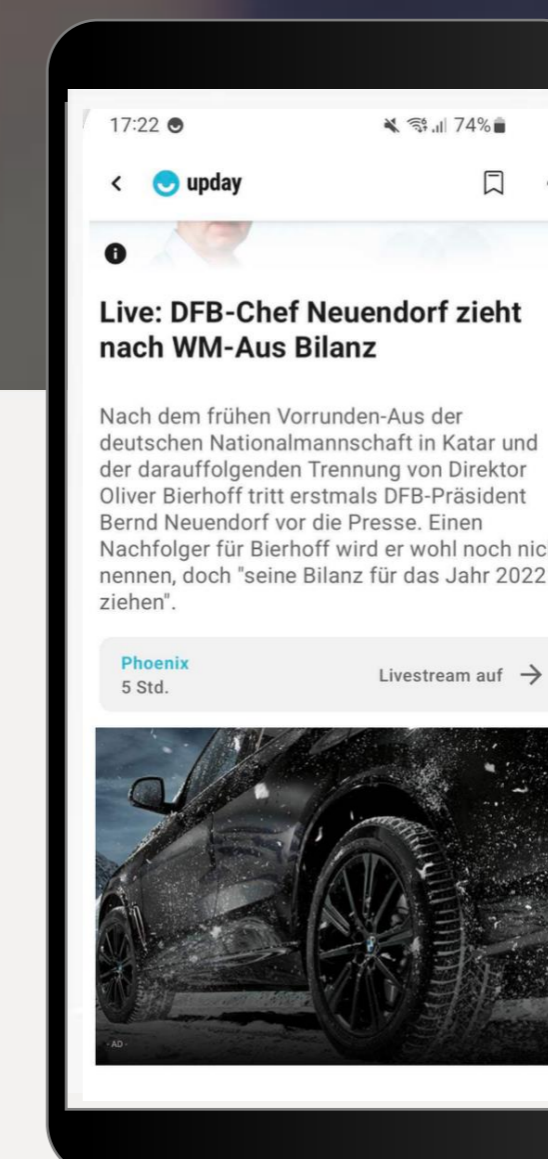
17:22

74%

upday

Live: DFB-Chef Neuendorf zieht nach WM-Aus Bilanz

Nach dem frühen Vorrunden-Aus der deutschen Nationalmannschaft in Katar und der darauffolgenden Trennung von Direktor Oliver Bierhoff tritt erstmals DFB-Präsident Bernd Neuendorf vor die Presse. Einen Nachfolger für Bierhoff wird er wohl noch nic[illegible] nennen, doch "seine Bilanz für das Jahr 2022 ziehen".

Phoenix
5 Std.

Livestream auf

AD